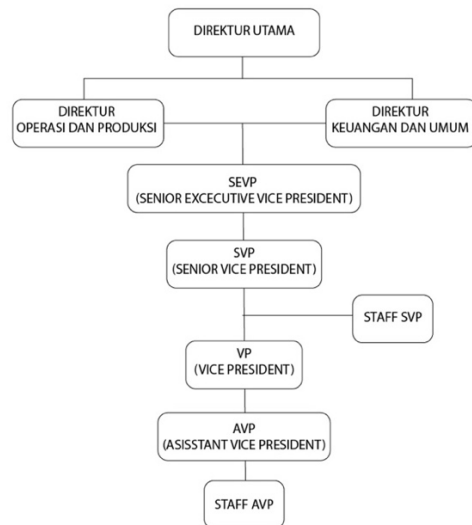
DIREKTUR UTAMA

DIREKTUR OPERASI DAN PRODUKSI

DIREKTUR KEUANGAN DAN UMUM

SEVP (SENIOR EXCECUTIVE VICE PRESIDENT)

SVP (SENIOR VICE PRESIDENT)

STAFF SVP

VP (VICE PRESIDENT)

AVP (ASISSTANT VICE PRESIDENT)

STAFF AVP